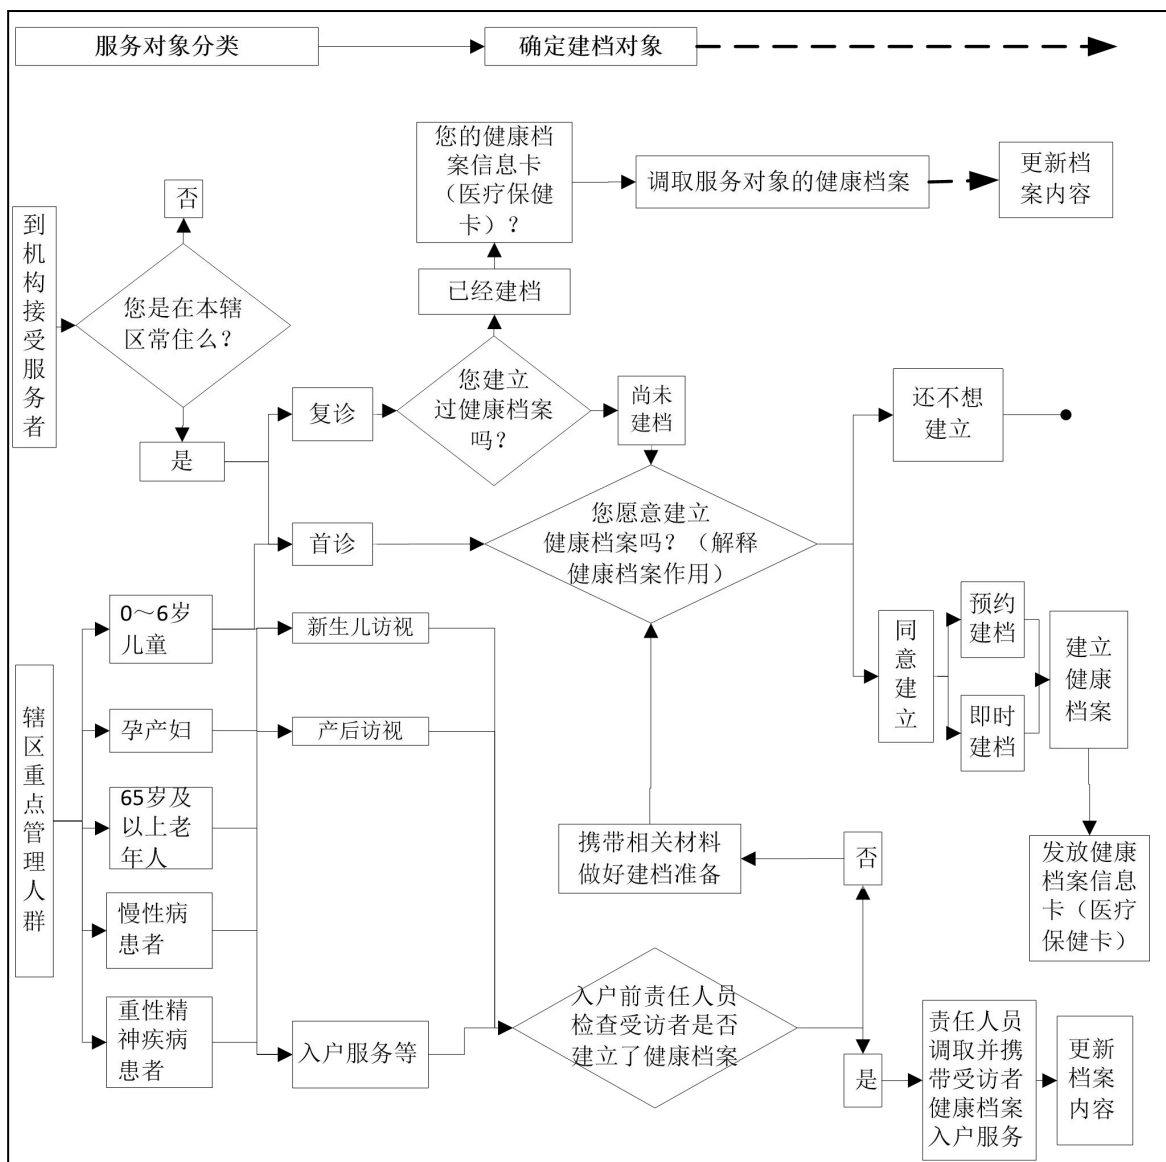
服务对象分类

确定建档对象

您的健康档案信息卡（医疗保健卡）？

调取服务对象的健康档案

更新档案内容

否

到机构接受服务者

您是在本辖区常住么？

已经建档

您建立过健康档案吗？

尚未建档

还不想建立

复诊

是

首诊

您愿意建立健康档案吗？（解释健康档案作用）

0～6岁儿童

新生儿访视

预约建档

建立健康档案

同意建立

即时建档

孕产妇

产后访视

辖区重点管理人群

65岁及以上老年人

携带相关材料做好建档准备

否

发放健康档案信息卡（医疗保健卡）

慢性病患者

重性精神疾病患者

入户服务等

入户前责任人员检查受访者是否建立了健康档案

是

责任人员调取并携带受访者健康档案入户服务

更新档案内容